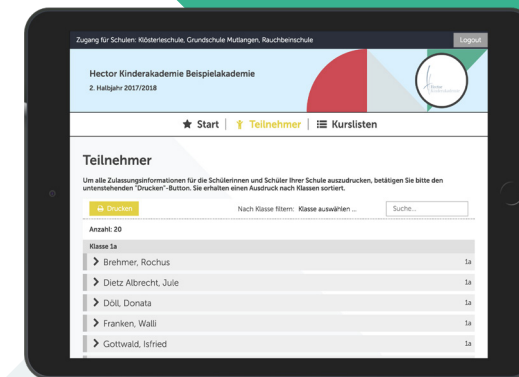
Zugang für Schulen: Klösterleschule, Grundschule Mutlangen, Rauchbeinschule

Logout

Hector Kinderakademie Beispielakademie

2. Halbjahr 2017/2018

Hector Kinderakademie

★ Start | Teilnehmer | Kurslisten

Teilnehmer

Um alle Zulassungsinformationen für die Schülerinnen und Schüler Ihrer Schule auszudrucken, betätigen Sie bitte den untenstehenden "Drucken"-Button. Sie erhalten einen Ausdruck nach Klassen sortiert.

Drucken

Nach Klasse filtern: Klasse auswählen ...

Suche...

Anzahl: 20

Klasse 1a

| | |
|---|---|
| Brehmer, Rochus | 1a |
| Dietz Albrecht, Jule | 1a |
| Döll, Donata | 1a |
| Franken, Walli | 1a |
| Gottwald, Isfried | 1a |